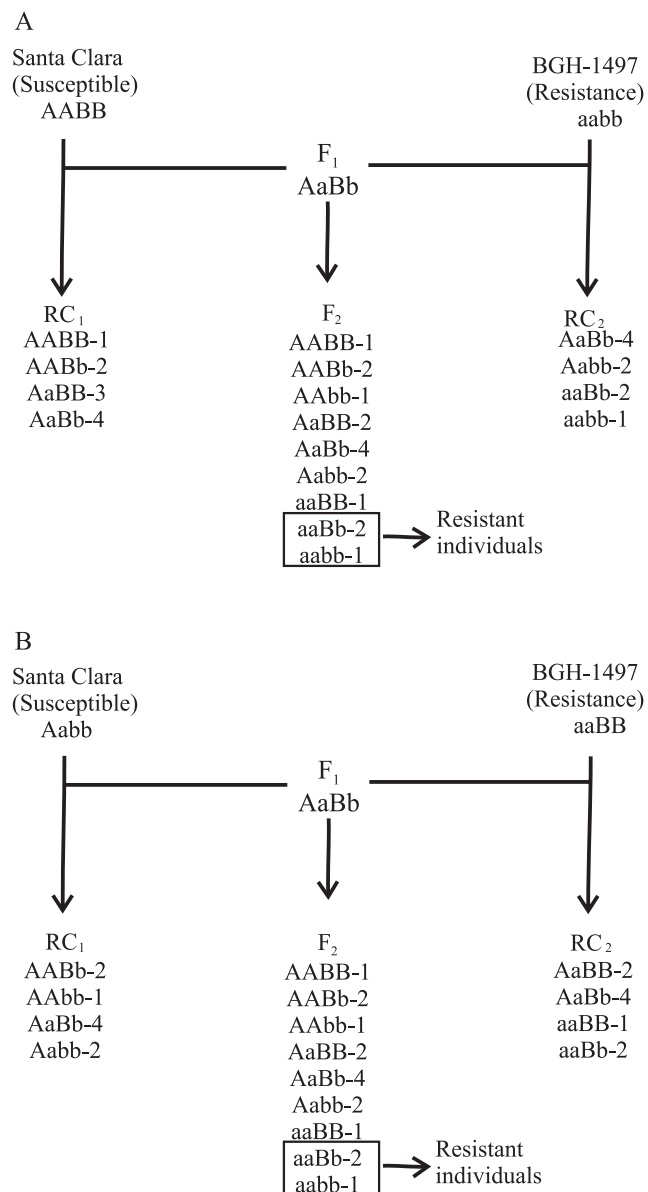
A

Santa Clara (Susceptible) AABB

BGH-1497 (Resistance) aabb

$F_1$ AaBb

$RC_1$
AABB-1
AABb-2
AaBB-3
AaBb-4

$F_2$
AABB-1
AABb-2
AAbb-1
AaBB-2
AaBb-4
Aabb-2
aaBB-1
aaBb-2
aabb-1

Resistant individuals

$RC_2$
AaBb-4
Aabb-2
aaBb-2
aabb-1

B

Santa Clara (Susceptible) Aabb

BGH-1497 (Resistance) aaBB

$F_1$ AaBb

$RC_1$
AABb-2
AAbb-1
AaBb-4
Aabb-2

$F_2$
AABB-1
AABb-2
AAbb-1
AaBB-2
AaBb-4
Aabb-2
aaBB-1
aaBb-2
aabb-1

Resistant individuals

$RC_2$
AaBB-2
AaBb-4
aaBB-1
aaBb-2